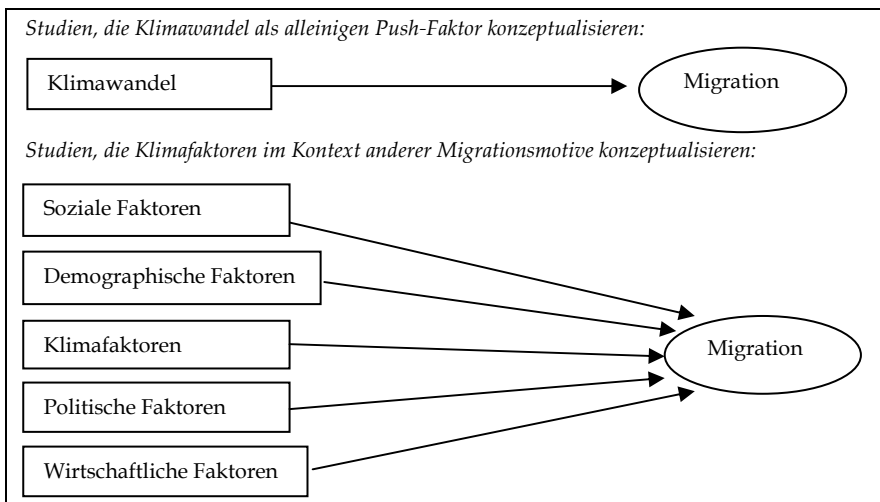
Studien, die Klimawandel als alleinigen Push-Faktor konzeptualisieren:

Klimawandel

Migration

Studien, die Klimafaktoren im Kontext anderer Migrationsmotive konzeptualisieren:

Soziale Faktoren

Demographische Faktoren

Klimafaktoren

Politische Faktoren

Wirtschaftliche Faktoren

Migration